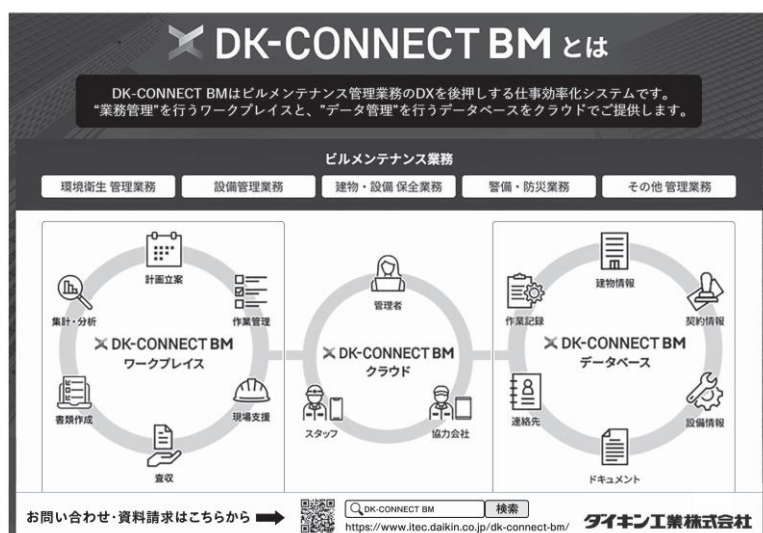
DK-CONNECT BM とは

DK-CONNECT BMはビルメンテナンス管理業務のDXを後押しする仕事効率化システムです。"業務管理"を行うワークプレイスと、"データ管理"を行うデータベースをクラウドでご提供します。

ビルメンテナンス業務

環境衛生 管理業務 | 設備管理業務 | 建物・設備 保全業務 | 警備・防災業務 | その他 管理業務

計画立案
作業管理
集計・分析
DK-CONNECT BM
ワークプレイス
書類作成
現場支援
査収

管理者
DK-CONNECT BM
クラウド
スタッフ
協力会社

建物情報
作業記録
契約情報
DK-CONNECT BM
データベース
連絡先
設備情報
ドキュメント

お問い合わせ・資料請求はこちらから
DK-CONNECT BM 検索
https://www.itec.daikin.co.jp/dk-connect-bm/
ダイキン工業株式会社